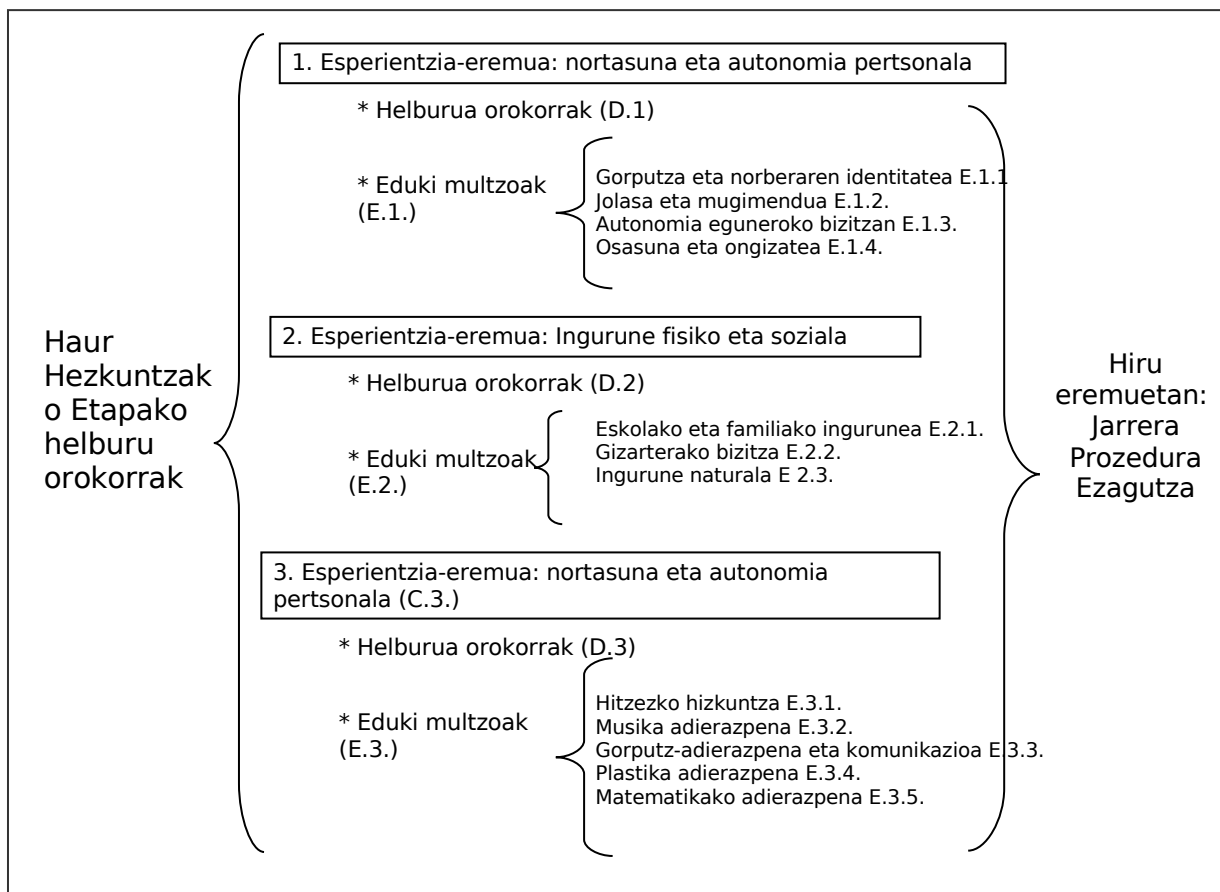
Haur Hezkuntzako Etapako helburu orokorrak

1. Esperientzia-eremua: nortasuna eta autonomia pertsonala

* Helburua orokorrak (D.1)

* Eduki multzoak (E.1.)

Gorputza eta norberaren identitatea E.1.1
Jolasa eta mugimendua E.1.2.
Autonomia eguneroko bizitzan E.1.3.
Osasuna eta ongizatea E.1.4.

2. Esperientzia-eremua: Ingurune fisiko eta soziala

* Helburua orokorrak (D.2)

* Eduki multzoak (E.2.)

Eskolako eta familiako ingurunea E.2.1.
Gizarterako bizitza E.2.2.
Ingurune naturala E 2.3.

3. Esperientzia-eremua: nortasuna eta autonomia pertsonala (C.3.)

* Helburua orokorrak (D.3)

* Eduki multzoak (E.3.)

Hitzezko hizkuntza E.3.1.
Musika adierazpena E.3.2.
Gorputz-adierazpena eta komunikazioa E.3.3.
Plastika adierazpena E.3.4.
Matematikako adierazpena E.3.5.

Hiru eremuetan: Jarrera Prozedura Ezagutza